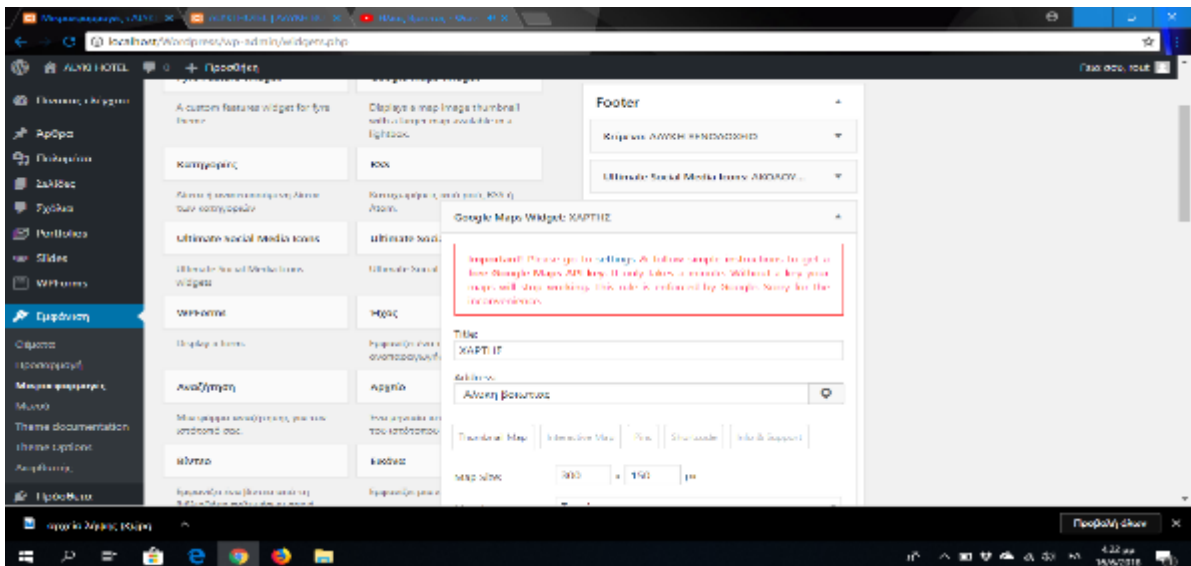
localhost/Wordpress/wp-admin/widgets.php

ALYKI HOTEL 0 + Προσθήκη

Γεια σας, root

Πίνακας ελέγχου
Άρθρα
Πολυμέσα
Σελίδες
Σχόλια
Portfolios
Slides
WPForms
Εμφάνιση
Θέματα
Προσαρμογή
Μικροεφαρμογές
Μενού
Theme documentation
Theme options
Επεξεργασία
Πρόσθετα

A custom features widget for fyra theme.

Google Maps Widget

Displays a map image thumbnail with a larger map available in a lightbox.

Κατηγορίες

Λίστα ή αναπτυσσόμενη λίστα των κατηγοριών.

RSS

Καταχωρήσεις από μια RSS ή Atom.

Ultimate Social Media Icons

Ultimate Social Media Icons widgets

Ultimate Social

WPForms

Display a form.

Ήχος

Αναζήτηση

Μια φόρμα αναζήτησης για τον ιστότοπό σας.

Αρχεία

Κείμενο

Footer

Κείμενο: ΑΛΥΚΗ ΞΕΝΟΔΟΧΕΙΟ

Ultimate Social Media Icons: ΑΚΟΛΟΥ...

Google Maps Widget: ΧΑΡΤΗΣ

Important! Please go to settings & follow simple instructions to get a free Google Maps API key. It only takes a minute. Without a key your maps will stop working. This rule is enforced by Google. Sorry for the inconvenience.

Title:
ΧΑΡΤΗΣ

Address:
Αλυκη Βαλκανας

Thumbnail Map | Interactive Map | Pins | Shortcode | Info & Support

Map size: 300 x 150 px

oggle Λήψεις (Κύριο)

Προβολή όλων

4:22 μμ
15/6/2018